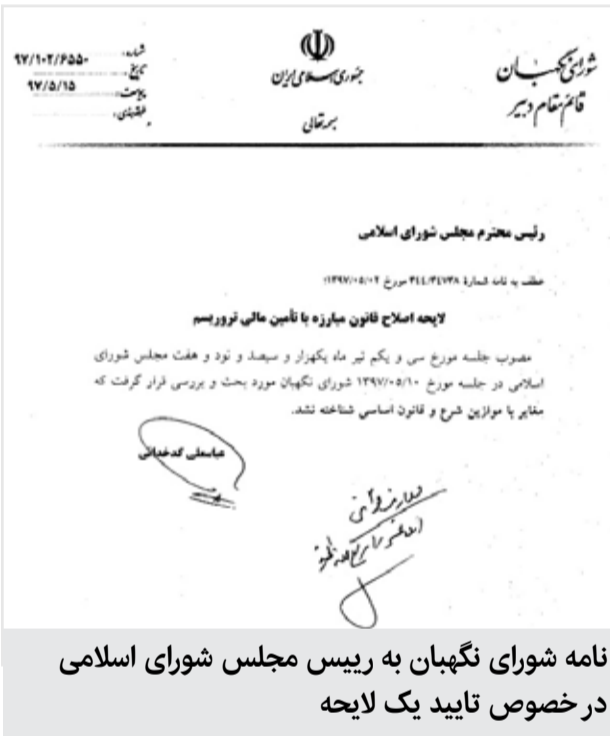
شورای نگهبان
قائم مقام دبیر

جمهوری اسلامی ایران

بسمه تعالی

شماره: ۹۷/۱۰۲/۶۵۵۰
تاریخ: ۹۷/۵/۱۵
پیوست:
طبقه‌بندی:

رئیس محترم مجلس شورای اسلامی

عطف به نامه شماره ۴۱۴/۴۱۷۳۸ مورخ ۱۳۹۷/۰۵/۰۲

لایحه اصلاح قانون مبارزه با تأمین مالی تروریسم

مصوب جلسه مورخ سی و یکم تیر ماه یکهزار و سیصد و نود و هفت مجلس شورای اسلامی در جلسه مورخ ۱۳۹۷/۰۵/۱۰ شورای نگهبان مورد بحث و بررسی قرار گرفت که مغایر با موازین شرع و قانون اساسی شناخته نشد.

عباسعلی کدخدایی

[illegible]

نامه شورای نگهبان به رییس مجلس شورای اسلامی درخصوص تایید یک لایحه